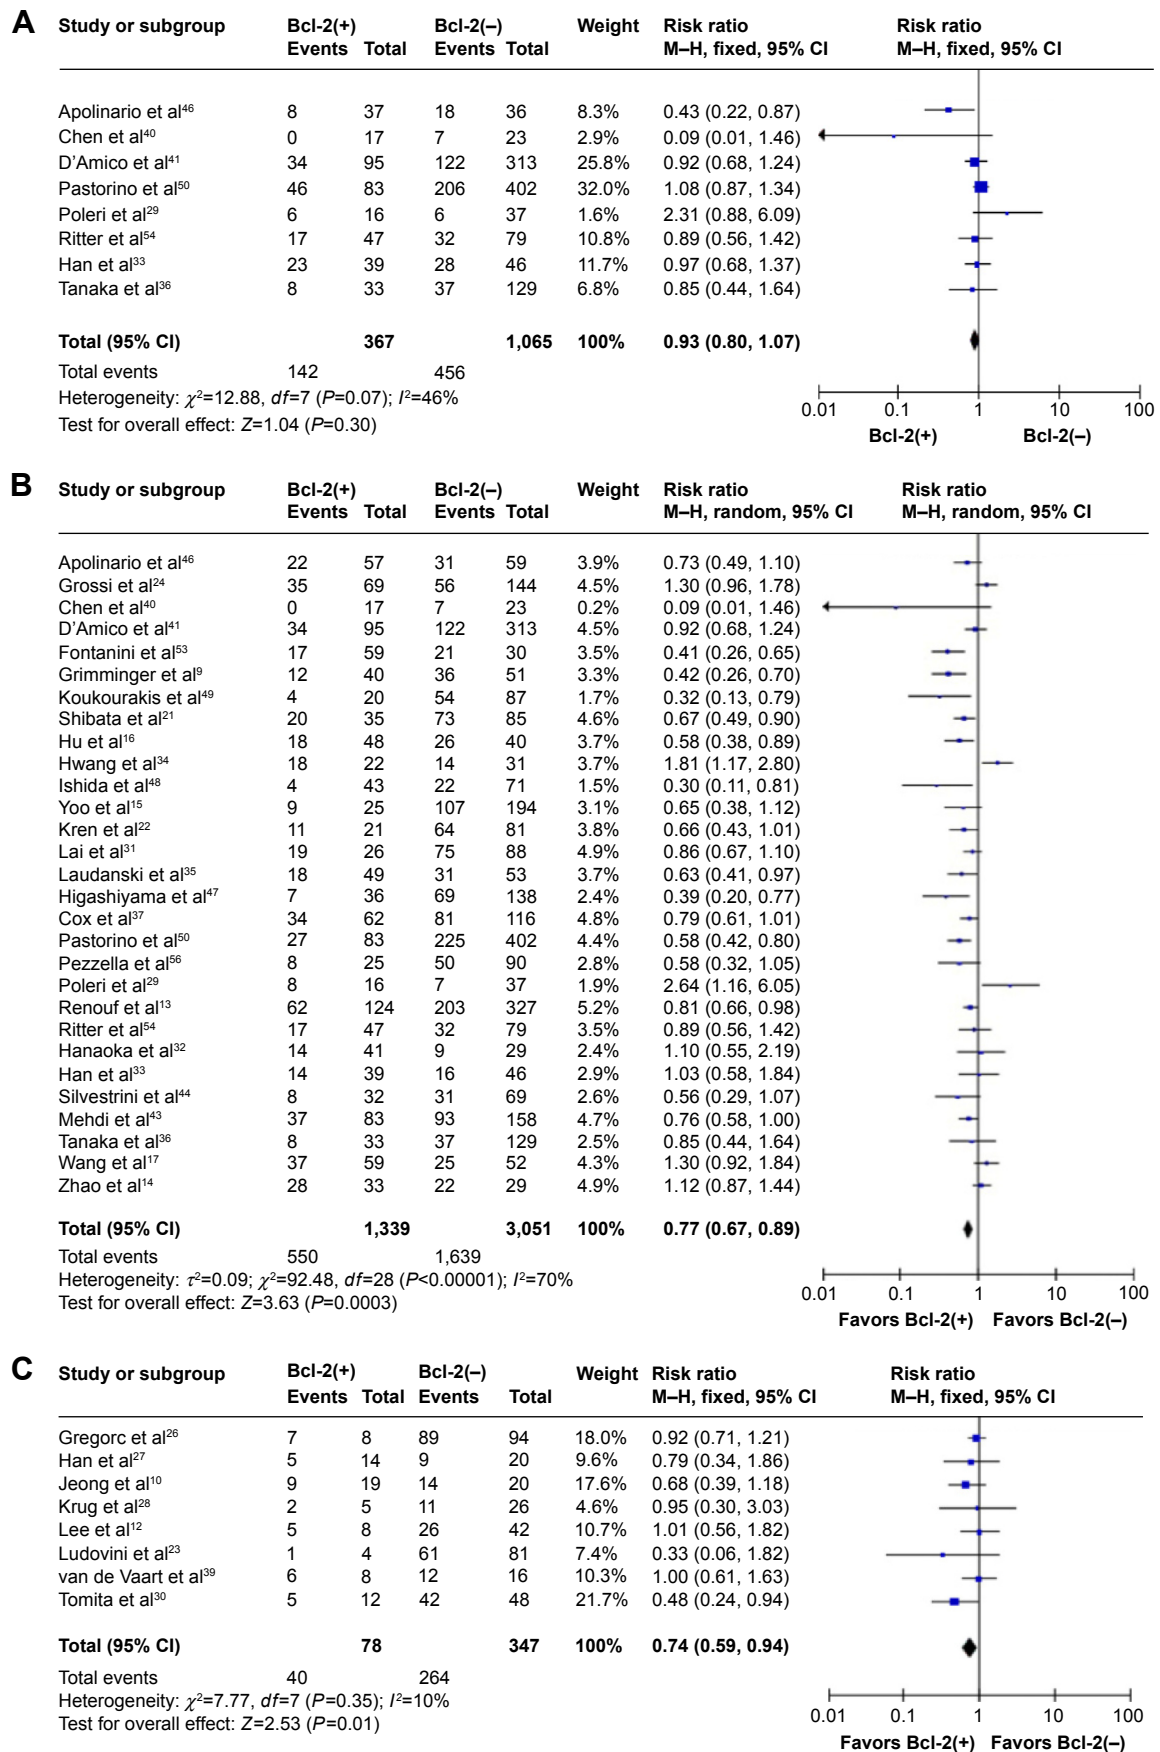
A

| Study or subgroup | Bcl-2(+) Events | Total | Bcl-2(–) Events | Total | Weight | Risk ratio M–H, fixed, 95% CI |
|---|---|---|---|---|---|---|
| Apolinario et al$^{46}$ | 8 | 37 | 18 | 36 | 8.3% | 0.43 (0.22, 0.87) |
| Chen et al$^{40}$ | 0 | 17 | 7 | 23 | 2.9% | 0.09 (0.01, 1.46) |
| D'Amico et al$^{41}$ | 34 | 95 | 122 | 313 | 25.8% | 0.92 (0.68, 1.24) |
| Pastorino et al$^{50}$ | 46 | 83 | 206 | 402 | 32.0% | 1.08 (0.87, 1.34) |
| Poleri et al$^{29}$ | 6 | 16 | 6 | 37 | 1.6% | 2.31 (0.88, 6.09) |
| Ritter et al$^{54}$ | 17 | 47 | 32 | 79 | 10.8% | 0.89 (0.56, 1.42) |
| Han et al$^{33}$ | 23 | 39 | 28 | 46 | 11.7% | 0.97 (0.68, 1.37) |
| Tanaka et al$^{36}$ | 8 | 33 | 37 | 129 | 6.8% | 0.85 (0.44, 1.64) |
| **Total (95% CI)** | | **367** | | **1,065** | **100%** | **0.93 (0.80, 1.07)** |
| Total events | 142 | | 456 | | | |

Risk ratio M–H, fixed, 95% CI

Heterogeneity: $\chi^2$=12.88, $df$=7 ($P$=0.07); $I^2$=46%
Test for overall effect: $Z$=1.04 ($P$=0.30)

0.01 0.1 1 10 100
Bcl-2(+) Bcl-2(–)

B

| Study or subgroup | Bcl-2(+) Events | Total | Bcl-2(–) Events | Total | Weight | Risk ratio M–H, random, 95% CI |
|---|---|---|---|---|---|---|
| Apolinario et al$^{46}$ | 22 | 57 | 31 | 59 | 3.9% | 0.73 (0.49, 1.10) |
| Grossi et al$^{24}$ | 35 | 69 | 56 | 144 | 4.5% | 1.30 (0.96, 1.78) |
| Chen et al$^{40}$ | 0 | 17 | 7 | 23 | 0.2% | 0.09 (0.01, 1.46) |
| D'Amico et al$^{41}$ | 34 | 95 | 122 | 313 | 4.5% | 0.92 (0.68, 1.24) |
| Fontanini et al$^{53}$ | 17 | 59 | 21 | 30 | 3.5% | 0.41 (0.26, 0.65) |
| Grimminger et al$^{9}$ | 12 | 40 | 36 | 51 | 3.3% | 0.42 (0.26, 0.70) |
| Koukourakis et al$^{49}$ | 4 | 20 | 54 | 87 | 1.7% | 0.32 (0.13, 0.79) |
| Shibata et al$^{21}$ | 20 | 35 | 73 | 85 | 4.6% | 0.67 (0.49, 0.90) |
| Hu et al$^{16}$ | 18 | 48 | 26 | 40 | 3.7% | 0.58 (0.38, 0.89) |
| Hwang et al$^{34}$ | 18 | 22 | 14 | 31 | 3.7% | 1.81 (1.17, 2.80) |
| Ishida et al$^{48}$ | 4 | 43 | 22 | 71 | 1.5% | 0.30 (0.11, 0.81) |
| Yoo et al$^{15}$ | 9 | 25 | 107 | 194 | 3.1% | 0.65 (0.38, 1.12) |
| Kren et al$^{22}$ | 11 | 21 | 64 | 81 | 3.8% | 0.66 (0.43, 1.01) |
| Lai et al$^{31}$ | 19 | 26 | 75 | 88 | 4.9% | 0.86 (0.67, 1.10) |
| Laudanski et al$^{35}$ | 18 | 49 | 31 | 53 | 3.7% | 0.63 (0.41, 0.97) |
| Higashiyama et al$^{47}$ | 7 | 36 | 69 | 138 | 2.4% | 0.39 (0.20, 0.77) |
| Cox et al$^{37}$ | 34 | 62 | 81 | 116 | 4.8% | 0.79 (0.61, 1.01) |
| Pastorino et al$^{50}$ | 27 | 83 | 225 | 402 | 4.4% | 0.58 (0.42, 0.80) |
| Pezzella et al$^{56}$ | 8 | 25 | 50 | 90 | 2.8% | 0.58 (0.32, 1.05) |
| Poleri et al$^{29}$ | 8 | 16 | 7 | 37 | 1.9% | 2.64 (1.16, 6.05) |
| Renouf et al$^{13}$ | 62 | 124 | 203 | 327 | 5.2% | 0.81 (0.66, 0.98) |
| Ritter et al$^{54}$ | 17 | 47 | 32 | 79 | 3.5% | 0.89 (0.56, 1.42) |
| Hanaoka et al$^{32}$ | 14 | 41 | 9 | 29 | 2.4% | 1.10 (0.55, 2.19) |
| Han et al$^{33}$ | 14 | 39 | 16 | 46 | 2.9% | 1.03 (0.58, 1.84) |
| Silvestrini et al$^{44}$ | 8 | 32 | 31 | 69 | 2.6% | 0.56 (0.29, 1.07) |
| Mehdi et al$^{43}$ | 37 | 83 | 93 | 158 | 4.7% | 0.76 (0.58, 1.00) |
| Tanaka et al$^{36}$ | 8 | 33 | 37 | 129 | 2.5% | 0.85 (0.44, 1.64) |
| Wang et al$^{17}$ | 37 | 59 | 25 | 52 | 4.3% | 1.30 (0.92, 1.84) |
| Zhao et al$^{14}$ | 28 | 33 | 22 | 29 | 4.9% | 1.12 (0.87, 1.44) |
| **Total (95% CI)** | | **1,339** | | **3,051** | **100%** | **0.77 (0.67, 0.89)** |
| Total events | 550 | | 1,639 | | | |

Risk ratio M–H, random, 95% CI

Heterogeneity: $\tau^2$=0.09; $\chi^2$=92.48, $df$=28 ($P$<0.00001); $I^2$=70%
Test for overall effect: $Z$=3.63 ($P$=0.0003)

0.01 0.1 1 10 100
Favors Bcl-2(+) Favors Bcl-2(–)

C

| Study or subgroup | Bcl-2(+) Events | Total | Bcl-2(–) Events | Total | Weight | Risk ratio M–H, fixed, 95% CI |
|---|---|---|---|---|---|---|
| Gregorc et al$^{26}$ | 7 | 8 | 89 | 94 | 18.0% | 0.92 (0.71, 1.21) |
| Han et al$^{27}$ | 5 | 14 | 9 | 20 | 9.6% | 0.79 (0.34, 1.86) |
| Jeong et al$^{10}$ | 9 | 19 | 14 | 20 | 17.6% | 0.68 (0.39, 1.18) |
| Krug et al$^{28}$ | 2 | 5 | 11 | 26 | 4.6% | 0.95 (0.30, 3.03) |
| Lee et al$^{12}$ | 5 | 8 | 26 | 42 | 10.7% | 1.01 (0.56, 1.82) |
| Ludovini et al$^{23}$ | 1 | 4 | 61 | 81 | 7.4% | 0.33 (0.06, 1.82) |
| van de Vaart et al$^{39}$ | 6 | 8 | 12 | 16 | 10.3% | 1.00 (0.61, 1.63) |
| Tomita et al$^{30}$ | 5 | 12 | 42 | 48 | 21.7% | 0.48 (0.24, 0.94) |
| **Total (95% CI)** | | **78** | | **347** | **100%** | **0.74 (0.59, 0.94)** |
| Total events | 40 | | 264 | | | |

Risk ratio M–H, fixed, 95% CI

Heterogeneity: $\chi^2$=7.77, $df$=7 ($P$=0.35); $I^2$=10%
Test for overall effect: $Z$=2.53 ($P$=0.01)

0.01 0.1 1 10 100
Favors Bcl-2(+) Favors Bcl-2(–)